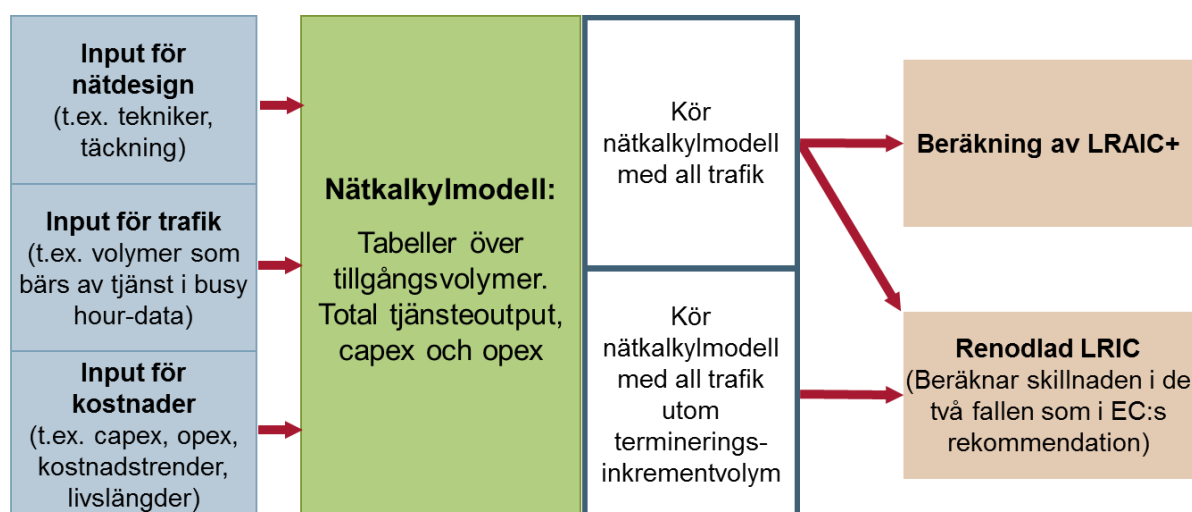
Input för nätdesign (t.ex. tekniker, täckning)

Input för trafik (t.ex. volymer som bärs av tjänst i busy hour-data)

Input för kostnader (t.ex. capex, opex, kostnadstrender, livslängder)

Nätkalkylmodell:

Tabeller över tillgångsvolymer. Total tjänsteoutput, capex och opex

Kör nätkalkylmodell med all trafik

Kör nätkalkylmodell med all trafik utom termineringsinkrementvolym

Beräkning av LRAIC+

Renodlad LRIC (Beräknar skillnaden i de två fallen som i EC:s rekommendation)